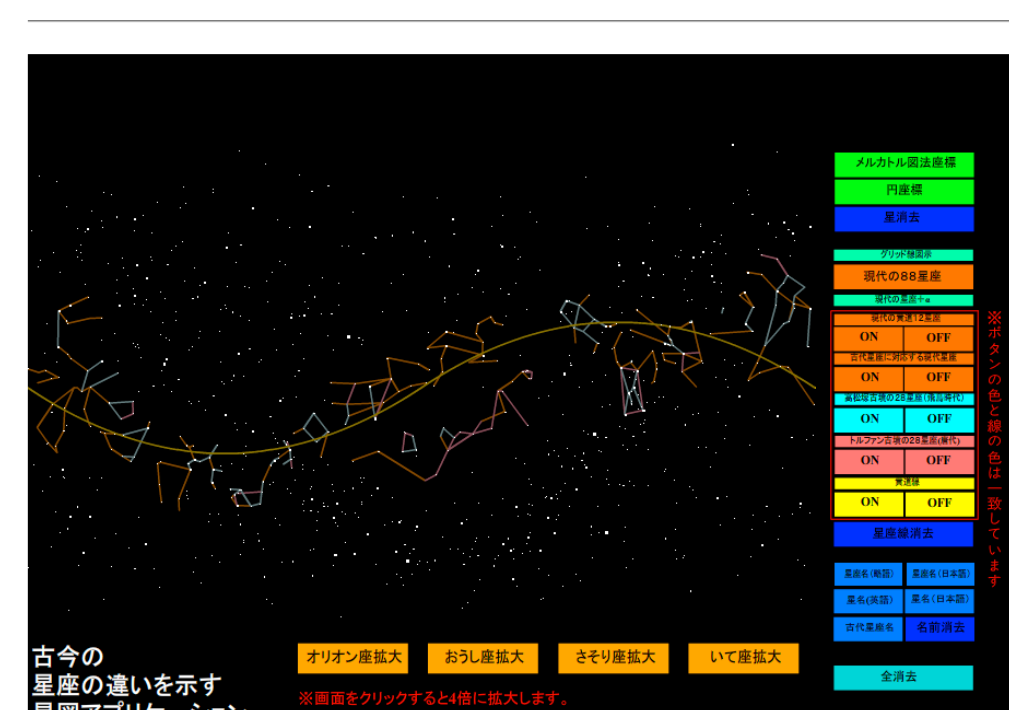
メルカトル図法座標
円座標
星消去
グリッド線図示
現代の88星座
現代の星座十α
現代の黄道12星座
ON OFF
古代星座に対応する現代星座
ON OFF
高松塚古墳の28星座(飛鳥時代)
ON OFF
トルファン古墳の28星座(唐代)
ON OFF
黄道線
ON OFF
星座線消去
星座名(略語) 星座名(日本語)
星名(英語) 星名(日本語)
古代星座名 名前消去
全消去

※ボタンの色と線の色は一致しています

古今の
星座の違いを示す
星図アプリケーション

オリオン座拡大 おうし座拡大 さそり座拡大 いて座拡大
※画面をクリックすると4倍に拡大します。